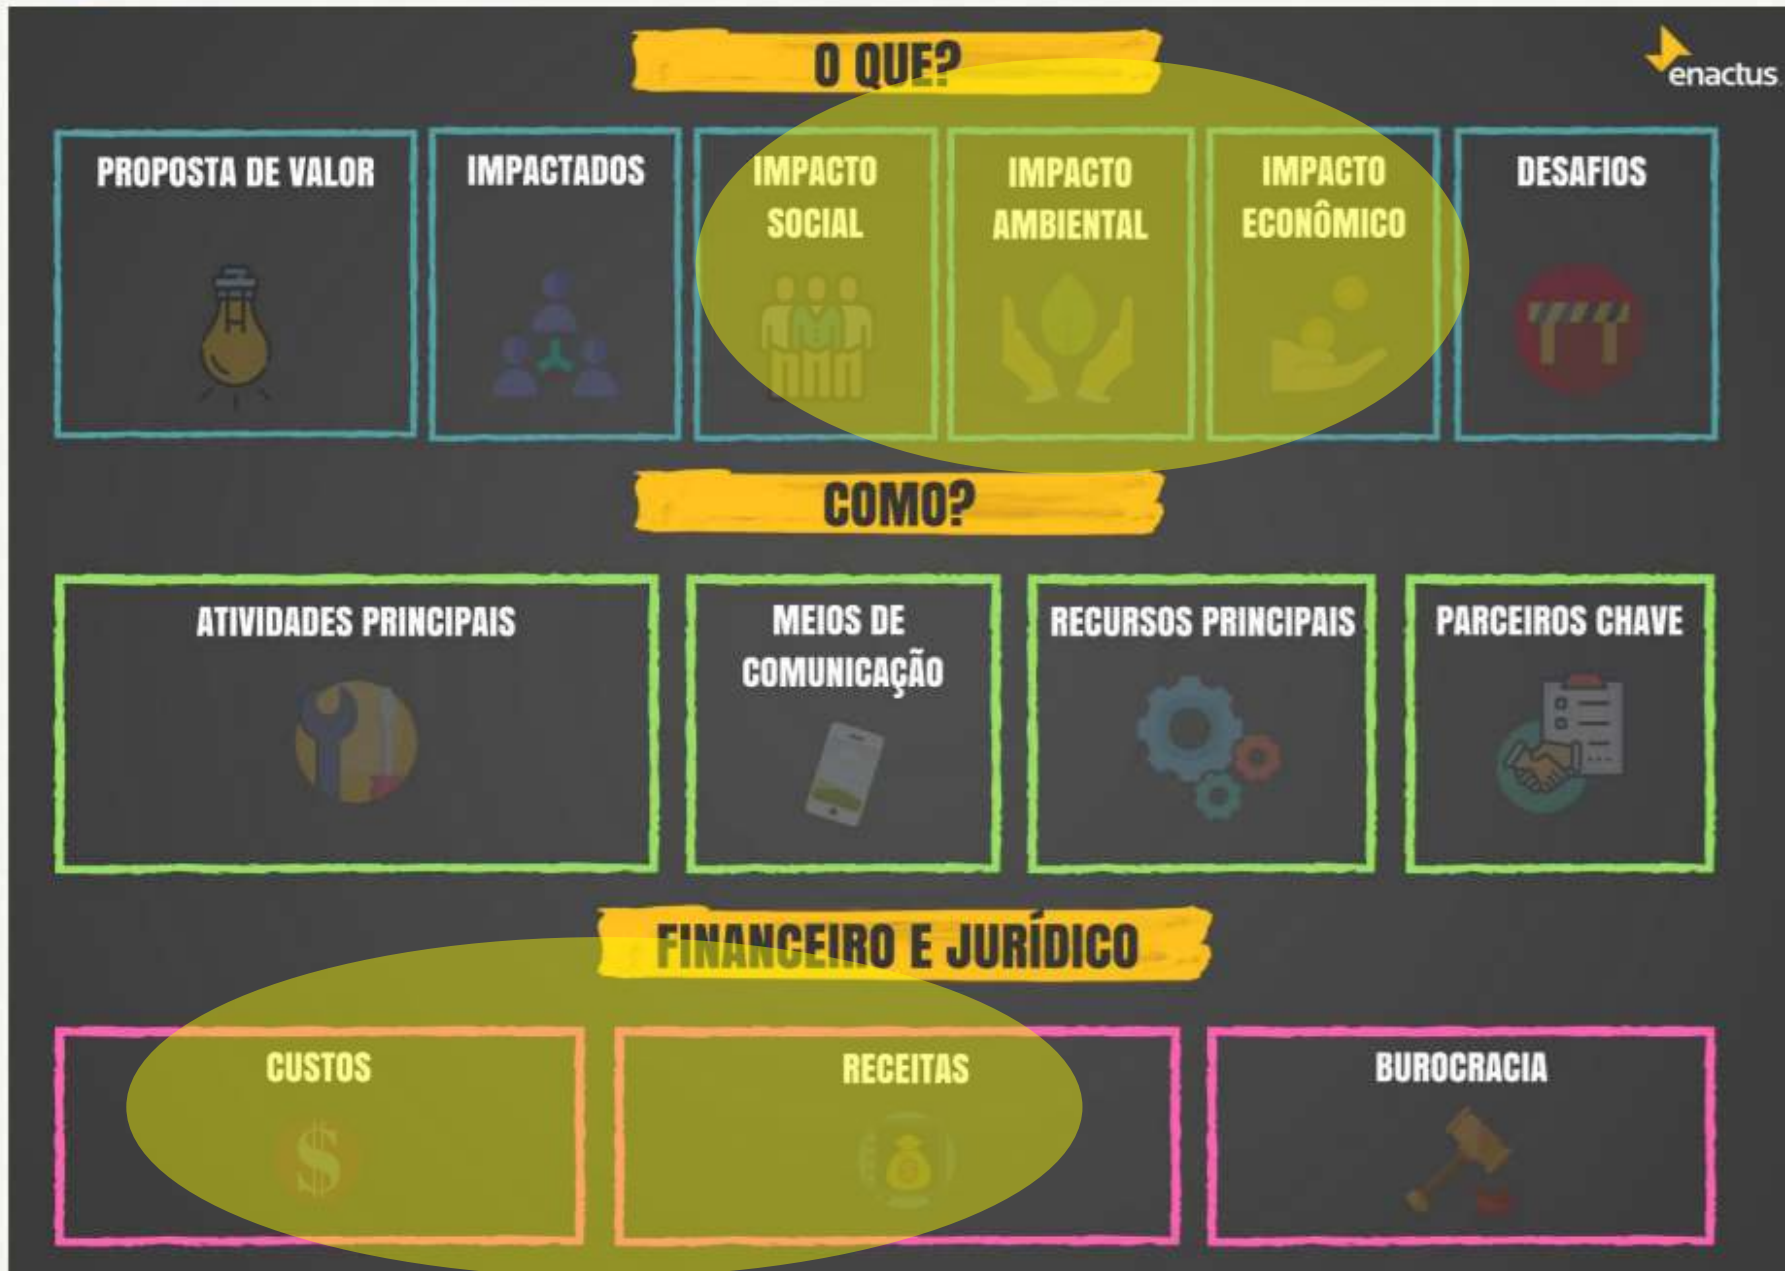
O QUE?

enactus

PROPOSTA DE VALOR

IMPACTADOS

IMPACTO SOCIAL

IMPACTO AMBIENTAL

IMPACTO ECONÔMICO

DESAFIOS

COMO?

ATIVIDADES PRINCIPAIS

MEIOS DE COMUNICAÇÃO

RECURSOS PRINCIPAIS

PARCEIROS CHAVE

FINANCEIRO E JURÍDICO

CUSTOS

RECEITAS

BUROCRACIA